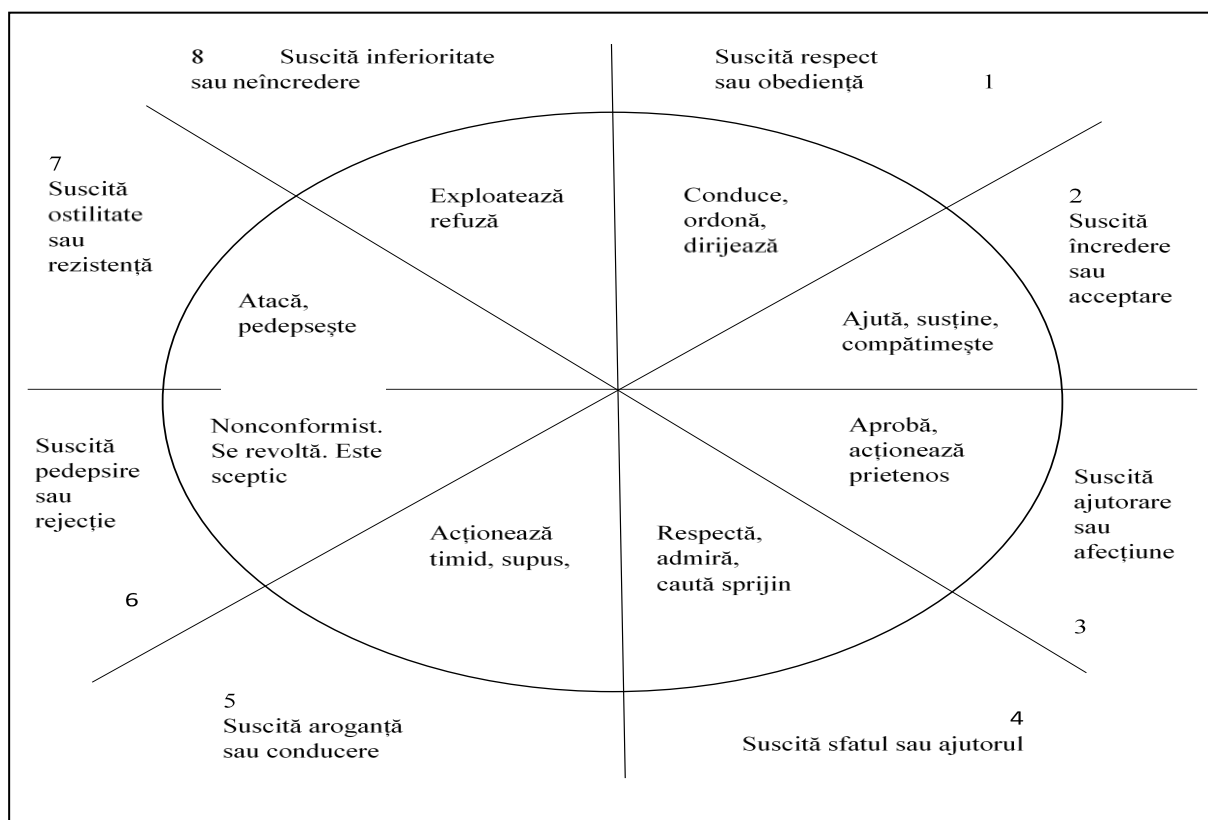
8 Suscită inferioritate sau neîncredere

Suscită respect sau obediență 1

7
Suscită ostilitate sau rezistență

Exploatează refuză

Conduce, ordonă, dirijează

2
Suscită încredere sau acceptare

Atacă, pedepseşte

Ajută, susține, compătimeşte

Suscită pedepsire sau rejecție

Nonconformist. Se revoltă. Este sceptic

Aprobă, acționează prietenos

Suscită ajutorare sau afecțiune

Acționează timid, supus,

Respectă, admiră, caută sprijin

6

3

5
Suscită aroganță sau conducere

4
Suscită sfatul sau ajutorul